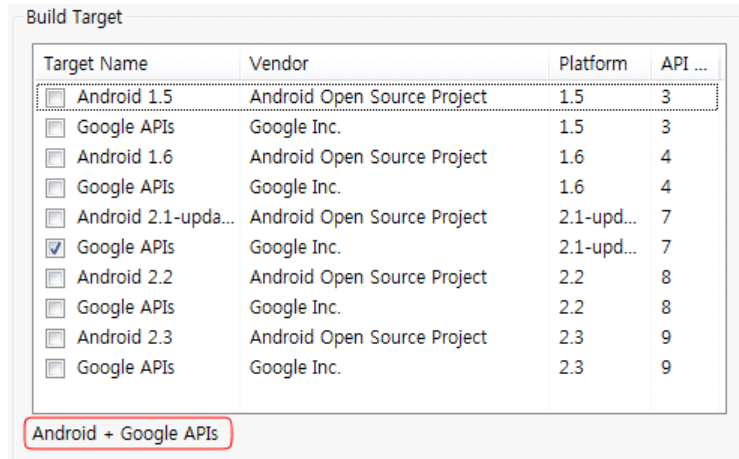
Build Target

| Target Name | Vendor | Platform | API ... |
|---|---|---|---|
| Android 1.5 | Android Open Source Project | 1.5 | 3 |
| Google APIs | Google Inc. | 1.5 | 3 |
| Android 1.6 | Android Open Source Project | 1.6 | 4 |
| Google APIs | Google Inc. | 1.6 | 4 |
| Android 2.1-upda... | Android Open Source Project | 2.1-upd... | 7 |
| Google APIs | Google Inc. | 2.1-upd... | 7 |
| Android 2.2 | Android Open Source Project | 2.2 | 8 |
| Google APIs | Google Inc. | 2.2 | 8 |
| Android 2.3 | Android Open Source Project | 2.3 | 9 |
| Google APIs | Google Inc. | 2.3 | 9 |

Android + Google APIs